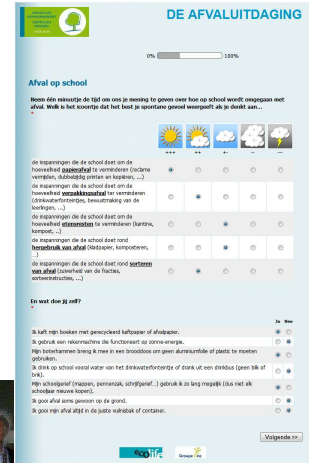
DE AFVALUITDAGING

0% 100%

Afval op school

Neem één minuutje de tijd om ons je mening te geven over hoe op school wordt omgegaan met afval. Welk is het icoontje dat het best je spontane gevoel weergeeft als je denkt aan...
*

| | +++ | ++ | +- | - | -- |
|---|---|---|---|---|---|
| de inspanningen die de school doet om de hoeveelheid papierafval te verminderen (recto verso afdrukken, dubbelzijdig printen en kopiëren, ...) | ◉ | ○ | ○ | ○ | ○ |
| de inspanningen die de school doet om de hoeveelheid verpakkingsafval te verminderen (drinkwaterfonteintjes, bewustmaking van de leerlingen, ...) | ○ | ◉ | ○ | ○ | ○ |
| de inspanningen die de school doet om de hoeveelheid etensresten te verminderen (kantine, kompost, ...) | ○ | ○ | ◉ | ○ | ○ |
| de inspanningen die de school doet rond hergebruik van afval (kladpapier, komposteren, ...) | ○ | ○ | ◉ | ○ | ○ |
| de inspanningen die de school doet rond sorteren van afval (zuiverheid van de fracties, sorteerinstructies, ...) | ○ | ○ | ○ | ◉ | ○ |

En wat doe jij zelf?
*

| | Ja | Nee |
|---|---|---|
| Ik kaft mijn boeken met gerecycleerd kaftpapier of afvalpapier. | ○ | ◉ |
| Ik gebruik een rekenmachine die functioneert op zonne-energie. | ○ | ◉ |
| Mijn boterhammen breng ik mee in een brooddoos om geen aluminiumfolie of plastic te moeten gebruiken. | ◉ | ○ |
| Ik drink op school vooral water van het drinkwaterfonteintje of drank uit een drinkbus (geen blik of brik). | ○ | ◉ |
| Mijn schoolgerief (mappen, pennenzak, schrijfgerief...) gebruik ik zo lang mogelijk (dus niet elk schooljaar nieuwe kopen). | ◉ | ○ |
| Ik gooi afval soms gewoon op de grond. | ○ | ◉ |
| Ik gooi mijn afval altijd in de juiste vuilnisbak of container. | ◉ | ○ |

Volgende >>